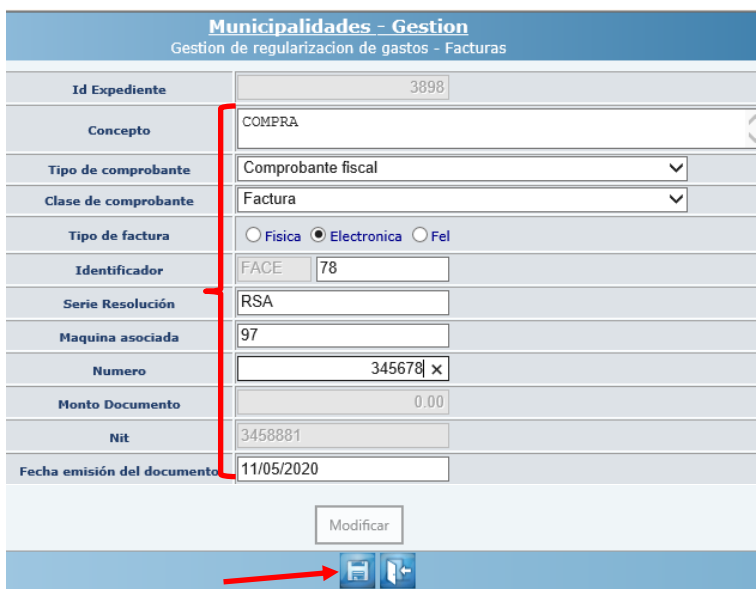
Municipalidades - Gestion
Gestion de regularizacion de gastos - Facturas

| | |
|---|---|
| Id Expediente | 3898 |
| Concepto | COMPRA |
| Tipo de comprobante | Comprobante fiscal |
| Clase de comprobante | Factura |
| Tipo de factura | Fisica Electronica Fel |
| Identificador | FACE 78 |
| Serie Resolución | RSA |
| Maquina asociada | 97 |
| Numero | 345678 × |
| Monto Documento | 0.00 |
| Nit | 3458881 |
| Fecha emisión del documento | 11/05/2020 |

Modificar